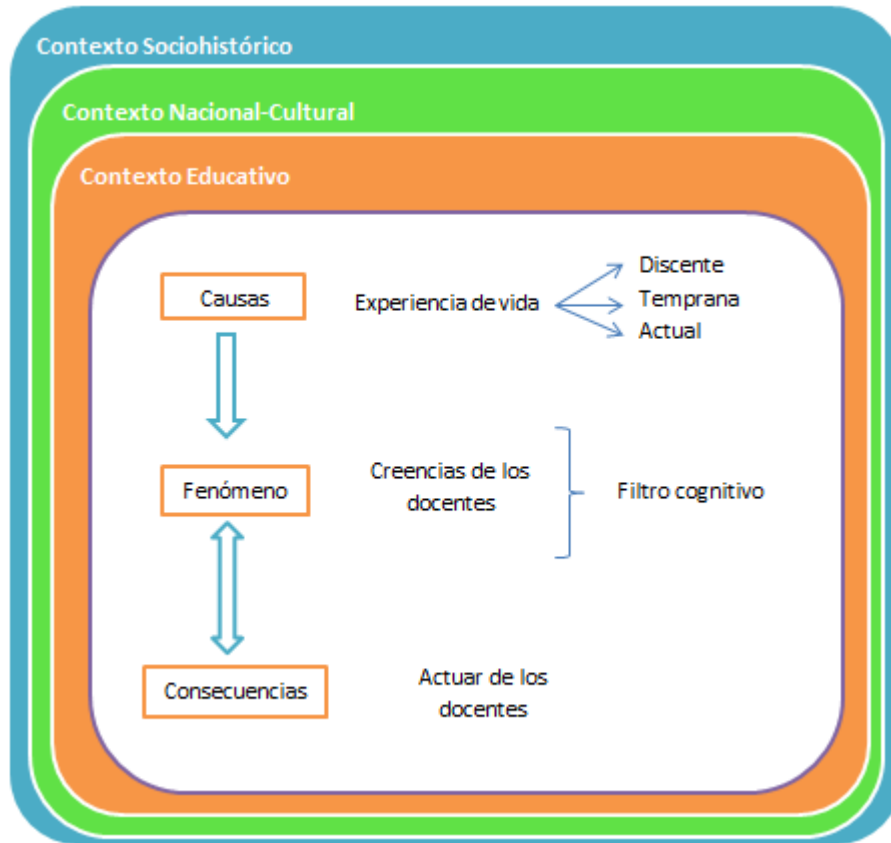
Contexto Sociohistórico

Contexto Nacional-Cultural

Contexto Educativo

Causas

Experiencia de vida

Discente
Temprana
Actual

Fenómeno

Creencias de los docentes

Filtro cognitivo

Consecuencias

Actuar de los docentes